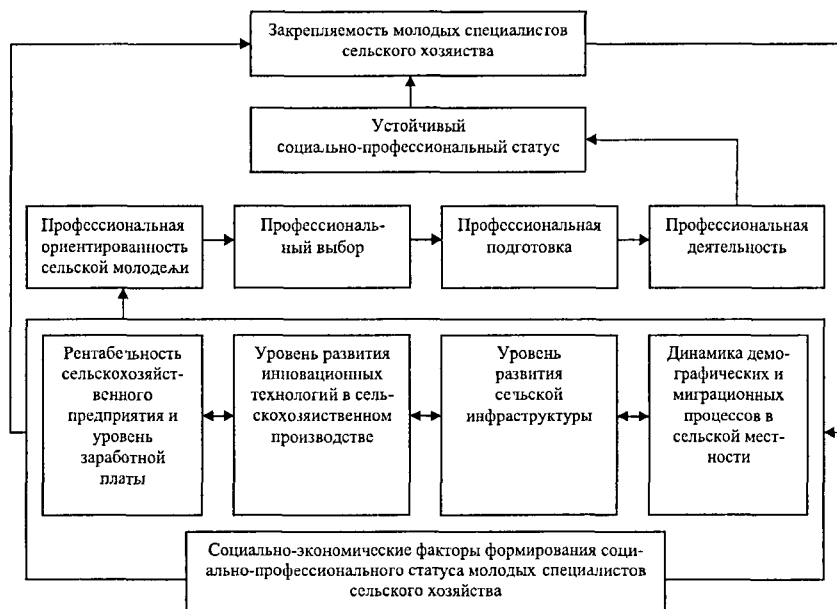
Закрепляемость молодых специалистов сельского хозяйства

Устойчивый социально-профессиональный статус

Профессиональная ориентированность сельской молодежи

Профессиональный выбор

Профессиональная подготовка

Профессиональная деятельность

Рентабеьность сельскохозяйственного предприятия и уровень заработной платы

Уровень развития инновационных технологий в сельскохозяйственном производстве

Уровень развития сельской инфраструктуры

Динамика демографических и миграционных процессов в сельской местности

Социально-экономические факторы формирования социально-профессионального статуса молодых специалистов сельского хозяйства